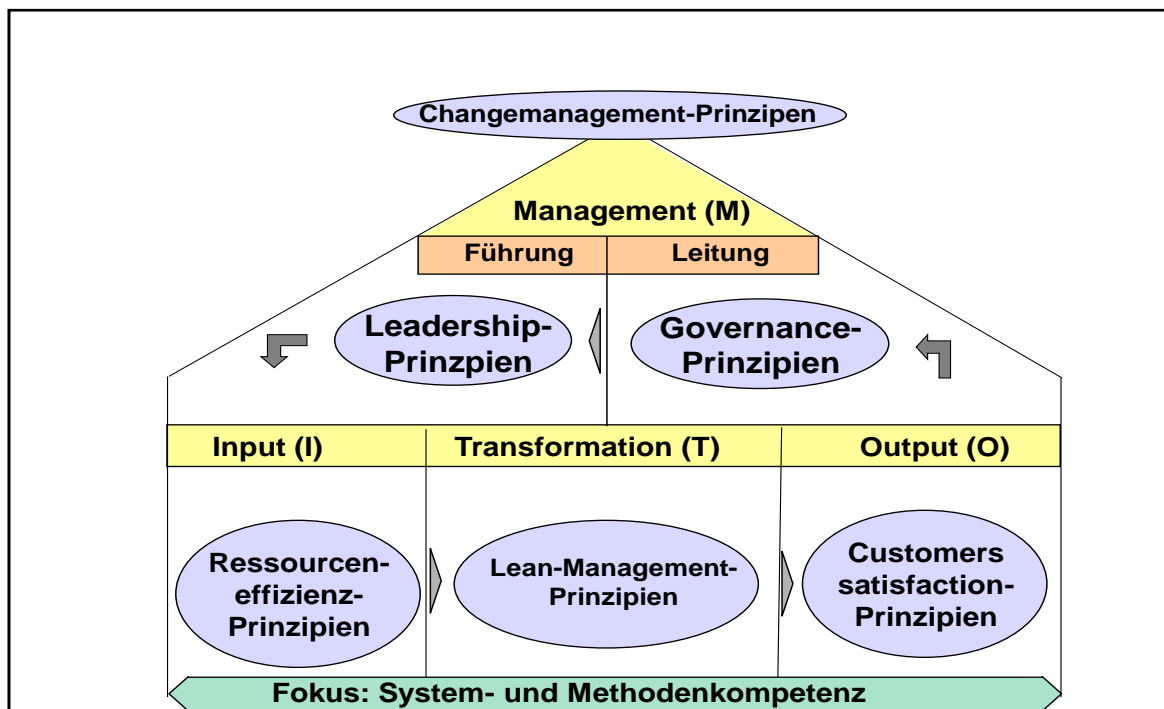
Changemanagement-Prinzipen

Management (M)

Führung | Leitung

Leadership-Prinzpien

Governance-Prinzipien

Input (I) | Transformation (T) | Output (O)

Ressourcen-effizienz-Prinzipien

Lean-Management-Prinzipien

Customers satisfaction-Prinzipien

Fokus: System- und Methodenkompetenz